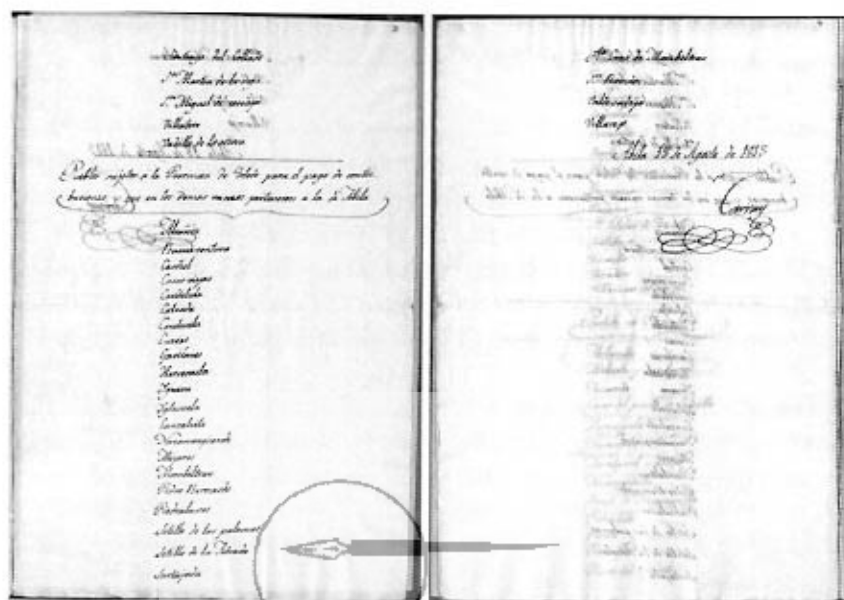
Santiago del Collado
Sn Martin de la Vega
Sn Miguel del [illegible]
Villatoro
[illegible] de la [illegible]

Pueblos sujetos a la Provincia de Avila para el pago de contribuciones y que en los demas ramos pertenecen a la de Avila

Albornos
Blascomillan
Cantiveros
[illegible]
Castellanos
Cabezas
Crespos
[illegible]
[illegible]
Hernansancho
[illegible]
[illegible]
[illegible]
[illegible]
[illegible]
Pedro Bernardo
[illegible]
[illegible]
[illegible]
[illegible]

Sn Juan de la Encinilla
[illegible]
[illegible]
Villanueva
Avila 28 de Agosto de 1833
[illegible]
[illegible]